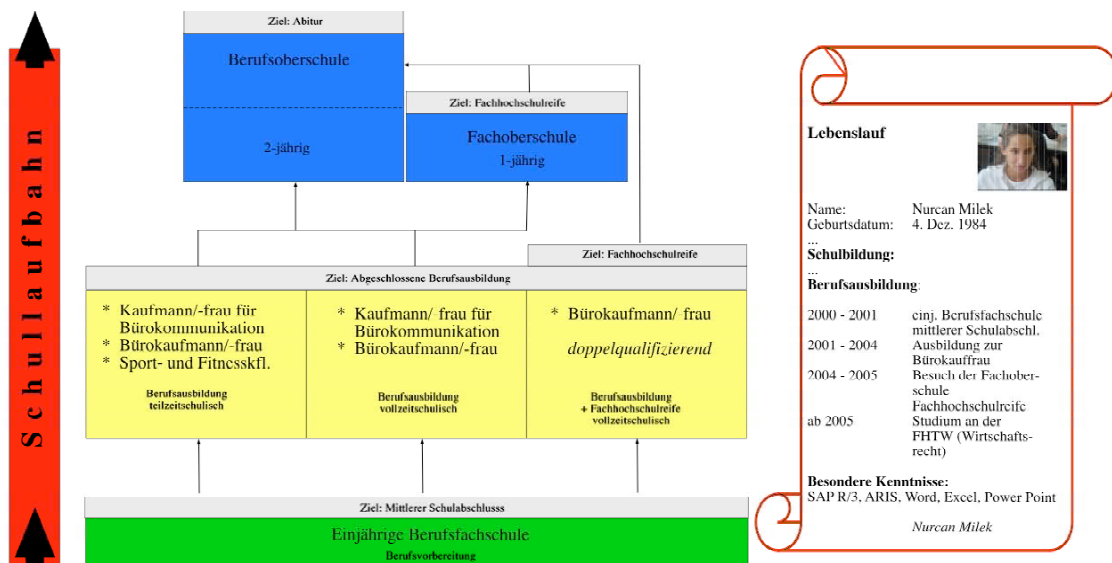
Schullaufbahn

Ziel: Abitur

Berufsoberschule

2-jährig

Ziel: Fachhochschulreife

Fachoberschule
1-jährig

Ziel: Fachhochschulreife

Ziel: Abgeschlossene Berufsausbildung

* Kaufmann/-frau für Bürokommunikation
* Bürokaufmann/-frau
* Sport- und Fitnesskfl.

Berufsausbildung teilzeitschulisch

* Kaufmann/ frau für Bürokommunikation
* Bürokaufmann/-frau

Berufsausbildung vollzeitschulisch

* Bürokaufmann/ frau

*doppelqualifizierend*

Berufsausbildung + Fachhochschulreife vollzeitschulisch

Ziel: Mittlerer Schulabschlusss

Einjährige Berufsfachschule
Berufsvorbereitung

Lebenslauf

Name: Nurcan Milek
Geburtsdatum: 4. Dez. 1984
...
Schulbildung:
...
Berufsausbildung:

2000 - 2001 einj. Berufsfachschule mittlerer Schulabschl.
2001 - 2004 Ausbildung zur Bürokauffrau
2004 - 2005 Besuch der Fachoberschule Fachhochschulreife
ab 2005 Studium an der FHTW (Wirtschaftsrecht)

Besondere Kenntnisse:
SAP R/3, ARIS, Word, Excel, Power Point

*Nurcan Milek*